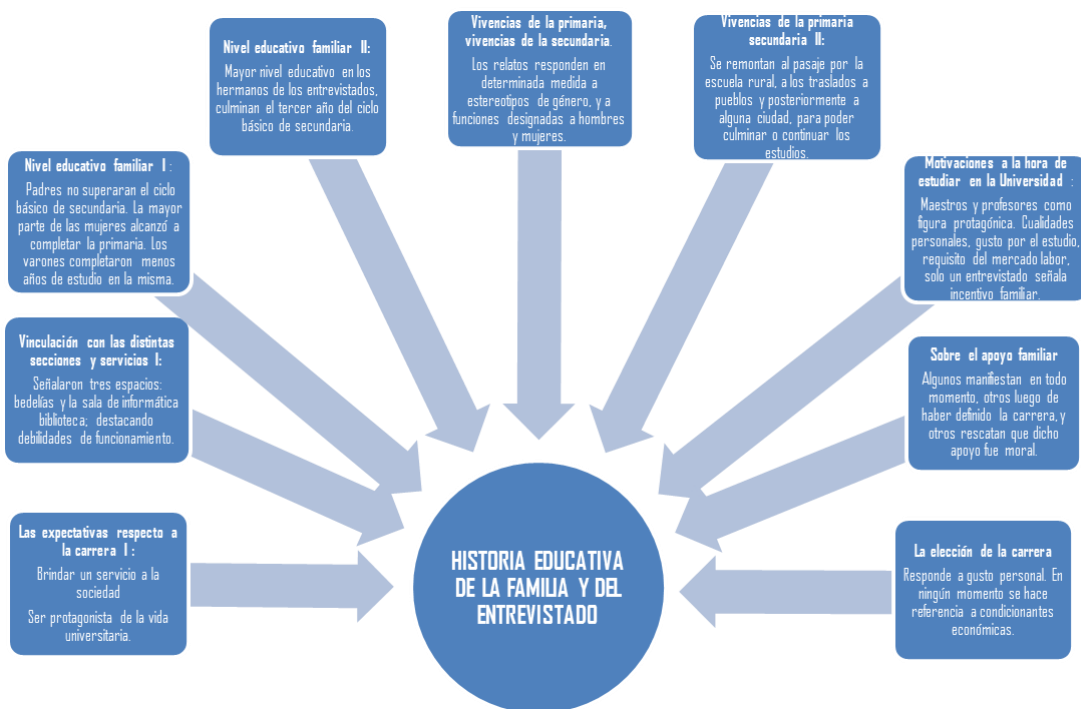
Nivel educativo familiar II:
Mayor nivel educativo en los hermanos de los entrevistados, culminan el tercer año del ciclo básico de secundaria.

Vivencias de la primaria, vivencias de la secundaria.
Los relatos responden en determinada medida a estereotipos de género, y a funciones designadas a hombres y mujeres.

Vivencias de la primaria secundaria II:
Se remontan al pasaje por la escuela rural, a los traslados a pueblos y posteriormente a alguna ciudad, para poder culminar o continuar los estudios.

Nivel educativo familiar I:
Padres no superaran el ciclo básico de secundaria. La mayor parte de las mujeres alcanzó a completar la primaria. Los varones completaron menos años de estudio en la misma.

Motivaciones a la hora de estudiar en la Universidad:
Maestros y profesores como figura protagónica. Cualidades personales, gusto por el estudio, requisito del mercado labor, solo un entrevistado señala incentivo familiar.

Vinculación con las distintas secciones y servicios I:
Señalaron tres espacios: bedelías y la sala de informática biblioteca; destacando debilidades de funcionamiento.

Sobre el apoyo familiar
Algunos manifiestan en todo momento, otros luego de haber definido la carrera, y otros rescatan que dicho apoyo fue moral.

Las expectativas respecto a la carrera I:
Brindar un servicio a la sociedad
Ser protagonista de la vida universitaria.

HISTORIA EDUCATIVA DE LA FAMILIA Y DEL ENTREVISTADO

La elección de la carrera
Responde a gusto personal. En ningún momento se hace referencia a condicionantes económicas.